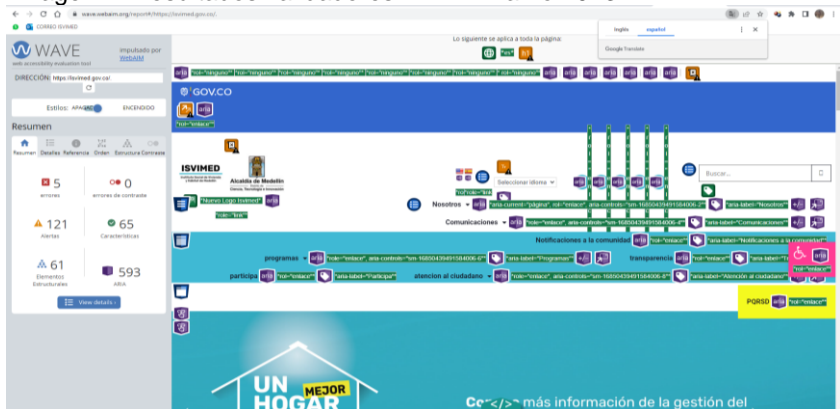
wave.webaim.org/report#/https://isvimed.gov.co/
CORREO ISVIMED
WAVE web accessibility evaluation tool
Impulsado por WebAIM
DIRECCIÓN: https://isvimed.gov.co/
Estilos: APAGADO ENCENDIDO
Resumen
Resumen Detalles Referencia Orden Estructura Contraste
5 errores
0 errores de contraste
121 Alertas
65 Características
61 Elementos Estructurales
593 ARIA
View details ›
Lo siguiente se aplica a toda la página:
lang
inglés español
Google Translate
aria "role="ninguno"" "role="ninguno"" "role="ninguno"" "role="ninguno"" "role="ninguno"" "role="ninguno"" "role="ninguno""
GOV.CO
"role="enlace""
ISVIMED
Alcaldía de Medellín
Buscar...
Seleccionar idioma
"role="link"
"Nuevo Logo Isvimed"
"role="link"
Nosotros "aria-current="página", rol="enlace", aria-controls="sm-16850439491584006-2"" "aria-label="Nosotros""
Comunicaciones "role="enlace", aria-controls="sm-16850439491584006-4"" "aria-label="Comunicaciones""
Notificaciones a la comunidad "rol="enlace"" "aria-label="Notificaciones a la comunidad""
programas "role="enlace", aria-controls="sm-16850439491584006-6"" "aria-label="Programas""
transparencia "rol="enlace""
participa "rol="enlace"" "aria-label="Participa""
atencion al ciudadano "role="enlace", aria-controls="sm-16850439491584006-8"" "aria-label="Atención al ciudadano""
"rol="enlace""
PQRSD "rol="enlace""
UN MEJOR HOGAR
Co</> más información de la gestión del